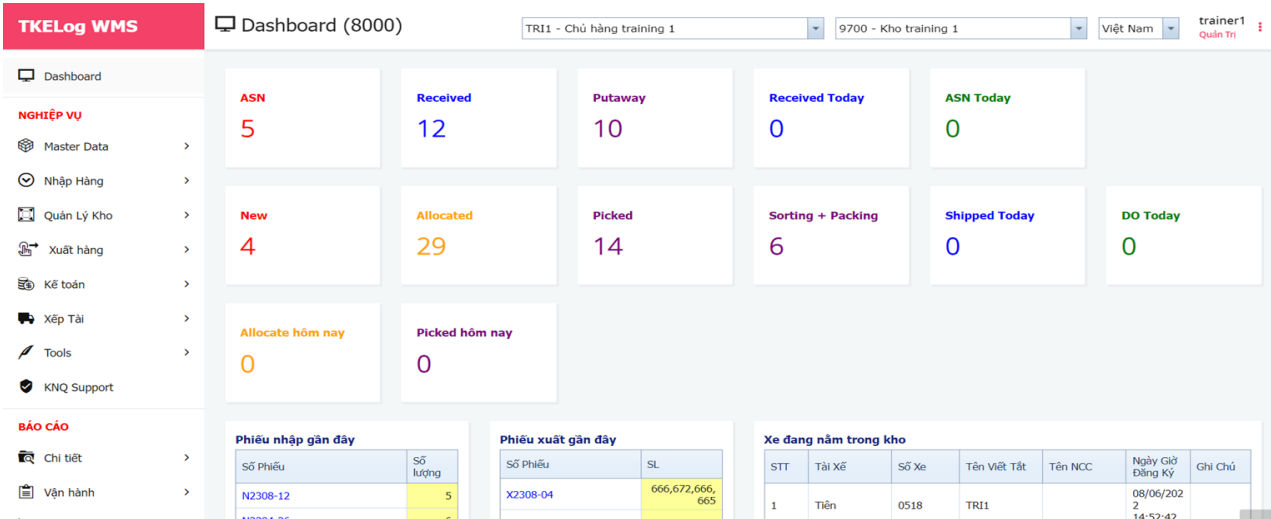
TKELog WMS

Dashboard (8000)

TRI1 - Chủ hàng training 1

9700 - Kho training 1

Việt Nam

trainer1
Quản Trị

Dashboard

NGHIỆP VỤ

Master Data

Nhập Hàng

Quản Lý Kho

Xuất hàng

Kế toán

Xếp Tài

Tools

KNQ Support

BÁO CÁO

Chi tiết

Vận hành

ASN
5

Received
12

Putaway
10

Received Today
0

ASN Today
0

New
4

Allocated
29

Picked
14

Sorting + Packing
6

Shipped Today
0

DO Today
0

Allocate hôm nay
0

Picked hôm nay
0

Phiếu nhập gần đây

| Số Phiếu | Số lượng |
|---|---|
| N2308-12 | 5 |
| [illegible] | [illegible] |

Phiếu xuất gần đây

| Số Phiếu | SL |
|---|---|
| X2308-04 | 666,672,666,665 |

Xe đang nằm trong kho

| STT | Tài Xế | Số Xe | Tên Viết Tắt | Tên NCC | Ngày Giờ Đăng Ký | Ghi Chú |
|---|---|---|---|---|---|---|
| 1 | Tiên | 0518 | TRI1 | | 08/06/2022 14:52:42 | |